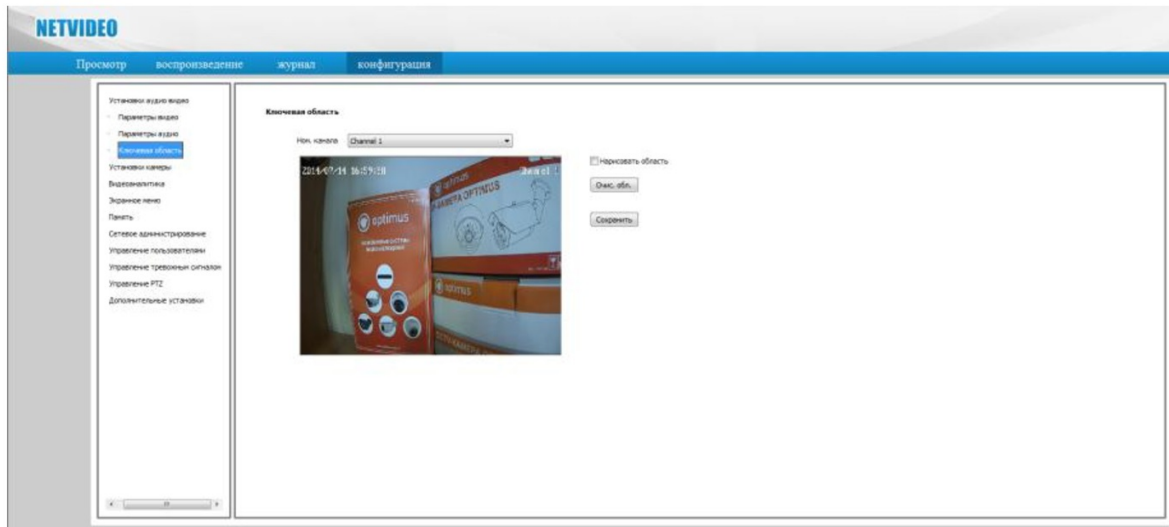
NETVIDEO

Просмотр воспроизведение журнал конфигурация

Установки аудио видео
Параметры видео
Параметры аудио
Ключевая область
Установки камеры
Видеоаналитика
Экранное меню
Память
Сетевое администрирование
Управление пользователями
Управление тревожных сигналов
Управление PTZ
Дополнительные установки

Ключевая область

Ном. канала Channel 1

2014/07/14 16:59:28

optimus

CAMERA OPTIMUS

Нарисовать область

Очис. обл.

Сохранить